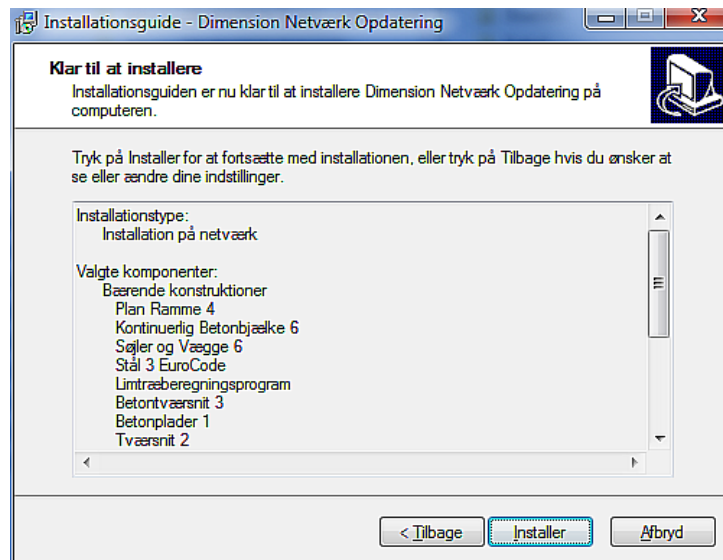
Installationsguide - Dimension Netværk Opdatering

Klar til at installere
Installationsguiden er nu klar til at installere Dimension Netværk Opdatering på computeren.

Tryk på Installer for at fortsætte med installationen, eller tryk på Tilbage hvis du ønsker at se eller ændre dine indstillinger.

Installationstype:
Installation på netværk

Valgte komponenter:
Bærende konstruktioner
Plan Ramme 4
Kontinuerlig Betonbjælke 6
Søjler og Vægge 6
Stål 3 EuroCode
Limtræberegningsprogram
Betontværsnit 3
Betonplader 1
Tværsnit 2

< Tilbage
Installer
Afbryd